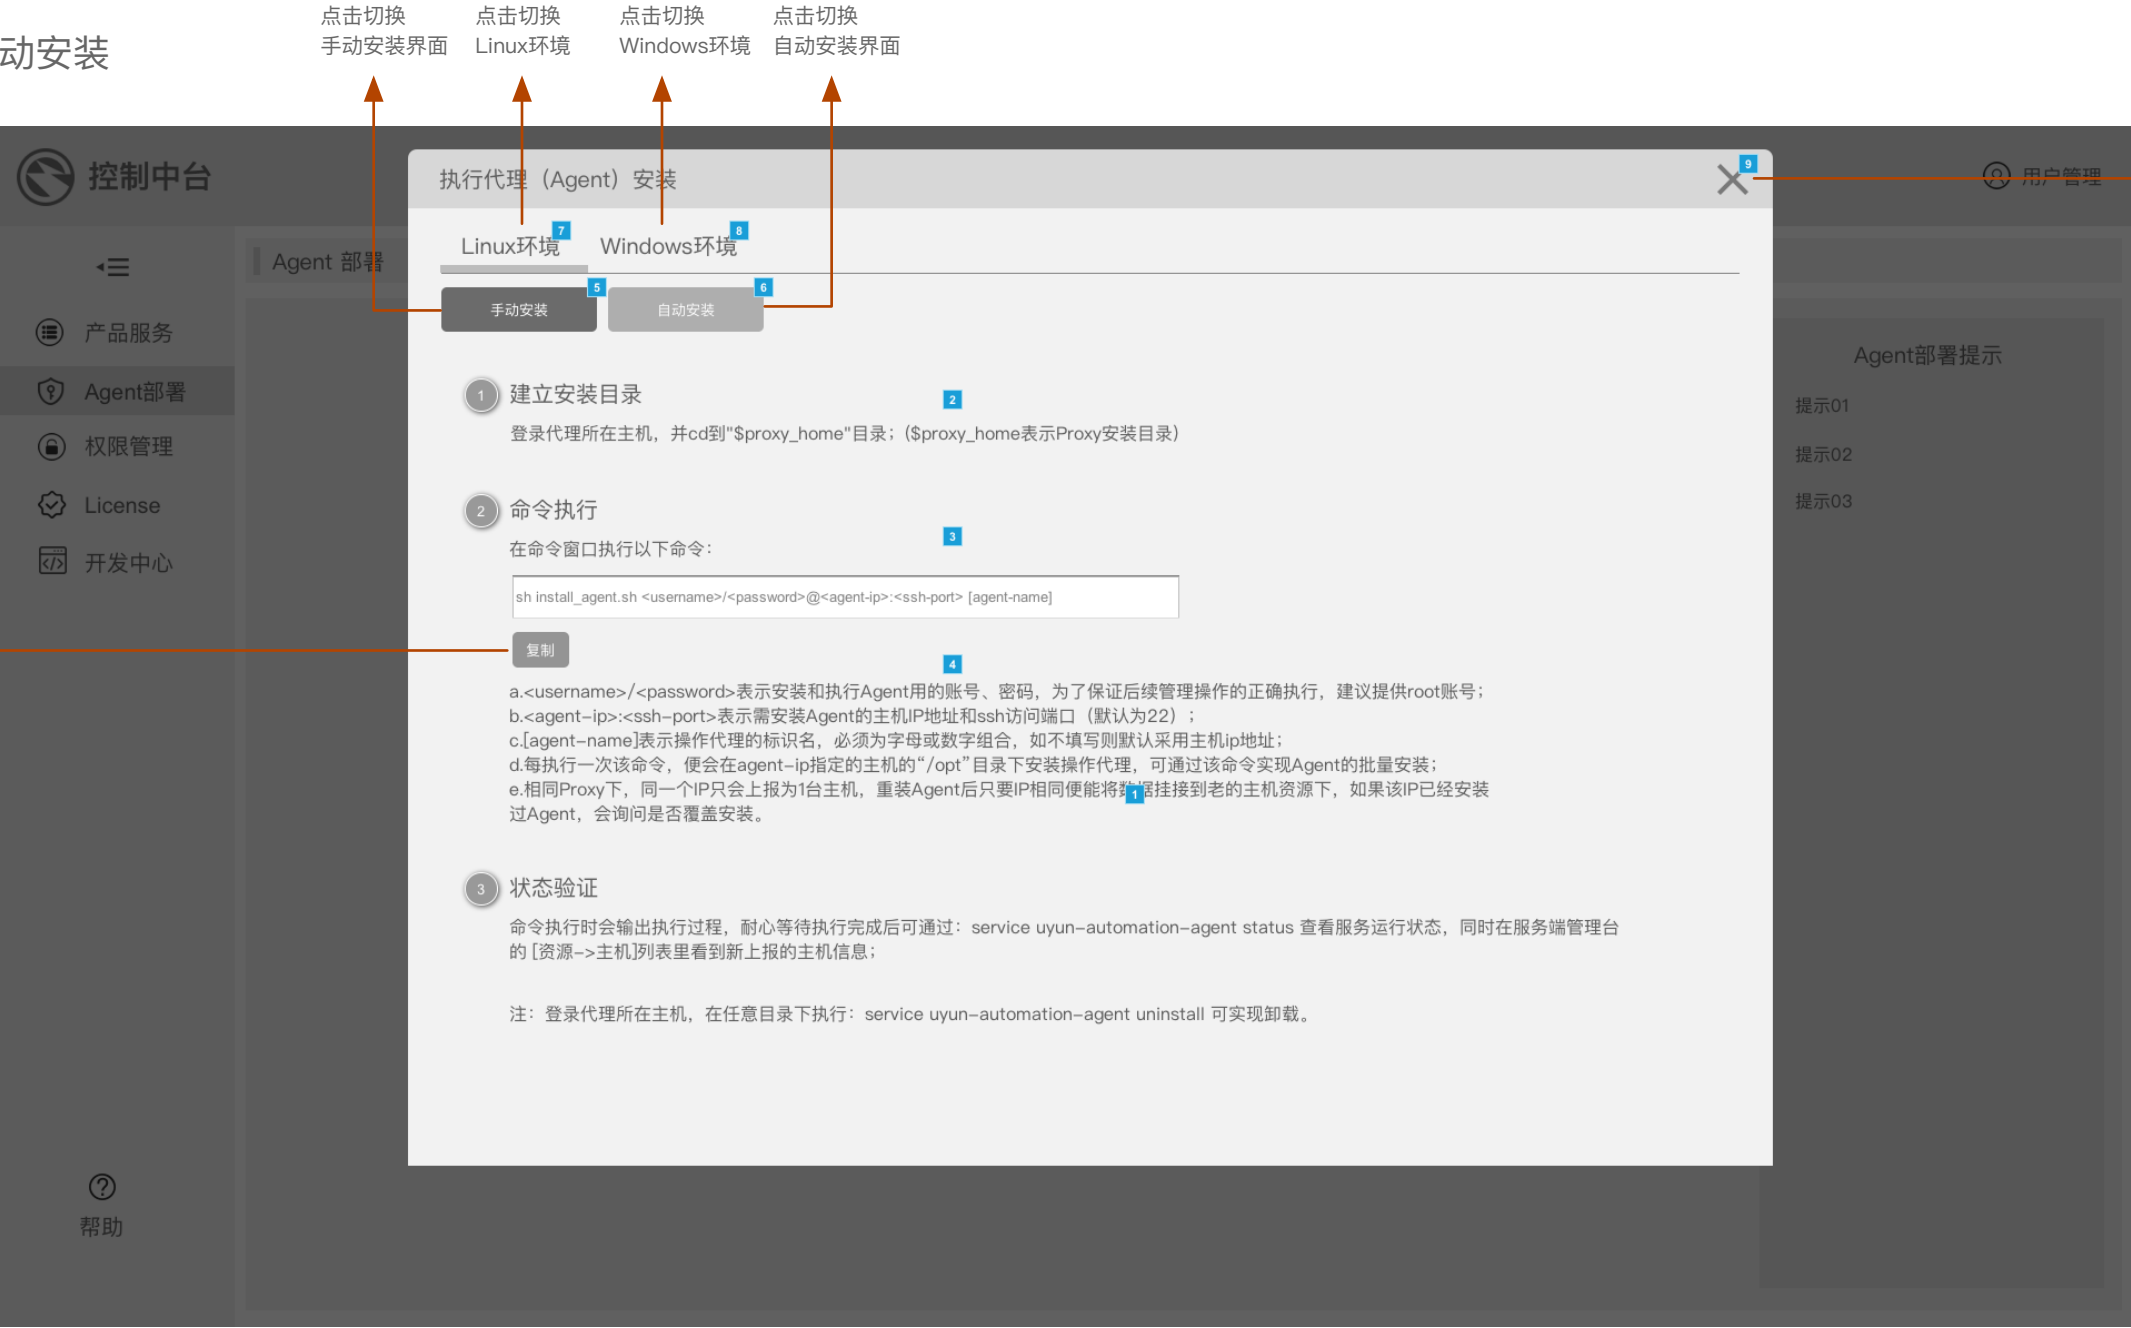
动安装

点击切换
手动安装界面

点击切换
Linux环境

点击切换
Windows环境

点击切换
自动安装界面

控制中台

用户管理

产品服务
Agent部署
权限管理
License
开发中心

帮助

Agent 部署

执行代理（Agent）安装

9

Linux环境 7
Windows环境 8

手动安装 5
自动安装 6

1 建立安装目录 2

登录代理所在主机，并cd到"$proxy_home"目录；($proxy_home表示Proxy安装目录)

2 命令执行 3

在命令窗口执行以下命令：

sh install_agent.sh <username>/<password>@<agent-ip>:<ssh-port> [agent-name]

复制

4

a.<username>/<password>表示安装和执行Agent用的账号、密码，为了保证后续管理操作的正确执行，建议提供root账号；
b.<agent-ip>:<ssh-port>表示需安装Agent的主机IP地址和ssh访问端口（默认为22）；
c.[agent-name]表示操作代理的标识名，必须为字母或数字组合，如不填写则默认采用主机ip地址；
d.每执行一次该命令，便会在agent-ip指定的主机的“/opt”目录下安装操作代理，可通过该命令实现Agent的批量安装；
e.相同Proxy下，同一个IP只会上报为1台主机，重装Agent后只要IP相同便能将数据挂接到老的主机资源下，如果该IP已经安装过Agent，会询问是否覆盖安装。

3 状态验证

命令执行时会输出执行过程，耐心等待执行完成后可通过：service uyun-automation-agent status 查看服务运行状态，同时在服务端管理台的 [资源->主机]列表里看到新上报的主机信息；

注：登录代理所在主机，在任意目录下执行：service uyun-automation-agent uninstall 可实现卸载。

Agent部署提示
提示01
提示02
提示03